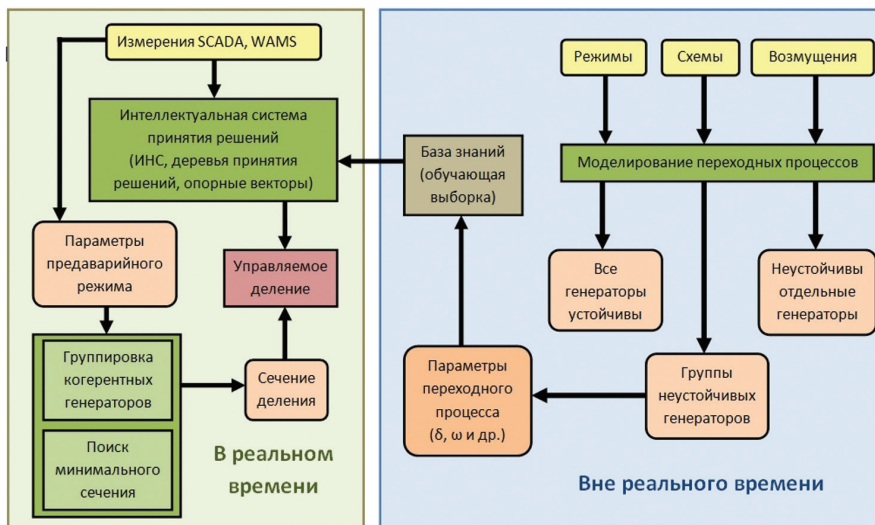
Измерения SCADA, WAMS

Интеллектуальная система принятия решений (ИНС, деревья принятия решений, опорные векторы)

Параметры предаварийного режима

Управляемое деление

Группировка когерентных генераторов

Поиск минимального сечения

Сечение деления

В реальном времени

Режимы

Схемы

Возмущения

База знаний (обучающая выборка)

Моделирование переходных процессов

Все генераторы устойчивы

Неустойчивы отдельные генераторы

Параметры переходного процесса (δ, ω и др.)

Группы неустойчивых генераторов

Вне реального времени